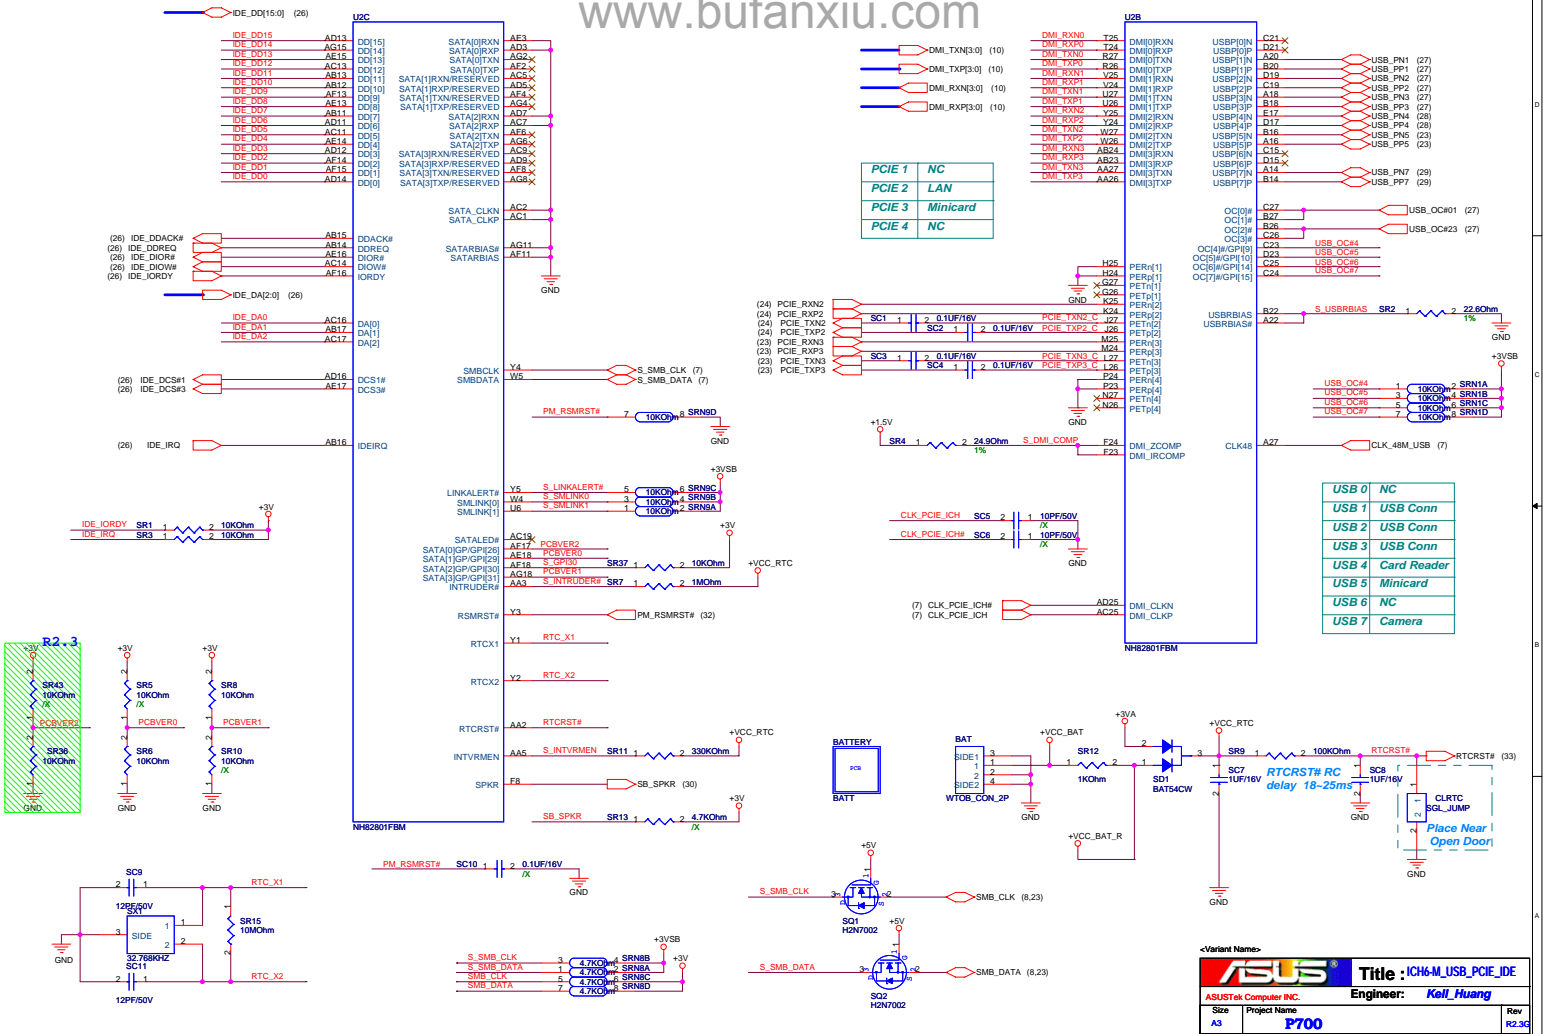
www.bufanxiu.com

IDE_DD[15:0] (26)

U2C

IDE_DD15 AD13 DD[15] SATA[0]RXN AF3
IDE_DD14 AG15 DD[14] SATA[0]RXP AD3
IDE_DD13 AE15 DD[13] SATA[0]TXN AG2
IDE_DD12 AC13 DD[12] SATA[0]TXP AF2
IDE_DD11 AE13 DD[11] SATA[1]RXN/RESERVED AC5
IDE_DD10 AB12 DD[10] SATA[1]RXP/RESERVED AD5
IDE_DD9 AF13 DD[9] SATA[1]TXN/RESERVED AF4
IDE_DD8 AE13 DD[8] SATA[1]TXP/RESERVED AG4
IDE_DD7 AB11 DD[7] SATA[2]RXN AD7
IDE_DD6 AD11 DD[6] SATA[2]RXP AC7
IDE_DD5 AC11 DD[5] SATA[2]TXN AF6
IDE_DD4 AF14 DD[4] SATA[2]TXP AG6
IDE_DD3 AD12 DD[3] SATA[3]RXN/RESERVED AC9
IDE_DD2 AF14 DD[2] SATA[3]RXP/RESERVED AD9
IDE_DD1 AF15 DD[1] SATA[3]TXN/RESERVED AF8
IDE_DD0 AD14 DD[0] SATA[3]TXP/RESERVED AG8

SATA_CLKN AC2
SATA_CLKP AC1

(26) IDE_DDACK# AB15 DDACK#
(26) IDE_DDREQ AB14 DDREQ
(26) IDE_DIOR# AE16 DIOR#
(26) IDE_DIOW# AC14 DIOW#
(26) IDE_IORDY AF16 IORDY

SATARBIAS# AG11
SATARBIAS AF11
GND

IDE_DA[2:0] (26)
IDE_DA0 AC16 DA[0]
IDE_DA1 AB17 DA[1]
IDE_DA2 AC17 DA[2]

SMBCLK Y4 S_SMB_CLK (7)
SMBDATA W5 S_SMB_DATA (7)

(26) IDE_DCS1# AD16 DCS1#
(26) IDE_DCS#3 AE17 DCS3#

PM_RSMRST# 7 10KOhm 8 SRN9D
GND

(26) IDE_IRQ AB16 IDEIRQ

+3VSB
LINKALERT# Y5 S_LINKALERT# 5 10KOhm 6 SRN9C
SMLINK[0] W4 S_SMLINK0 3 10KOhm 4 SRN9B
SMLINK[1] U6 S_SMLINK1 1 10KOhm 2 SRN9A

+3V
IDE_IORDY SR1 1 2 10KOhm
IDE_IRQ SR3 1 2 10KOhm

+3V
SATALED# AC19
SATA[0]GP/GPI[26] AF17 PCBVER2
SATA[1]GP/GPI[29] AE18 PCBVER0
SATA[2]GP/GPI[30] AF18 S_GPI30 SR37 1 2 10KOhm
SATA[3]GP/GPI[31] AG18 PCBVER1
INTRUDER# AA3 S_INTRUDER# SR7 1 2 1MOhm +VCC_RTC

RSMRST# Y3 PM_RSMRST# (32)

RTCX1 Y1 RTC_X1

RTCX2 Y2 RTC_X2

RTCRST# AA2 RTCRST#

INTVRMEN AA5 S_INTVRMEN SR11 1 2 330KOhm +VCC_RTC

SPKR F8 SB_SPKR (30)

NH82801FBM

SB_SPKR SR13 1 2 4.7KOhm +3V
/X

R2.3
+3V
SR43
10KOhm
/X
PCBVER2
SR36
10KOhm
GND

+3V
SR5
10KOhm
/X
PCBVER0
SR6
10KOhm
GND

+3V
SR8
10KOhm
PCBVER1
SR10
10KOhm
/X
GND

PM_RSMRST# SC10 1 2 0.1UF/16V
/X
GND

SC9
2 1
12PF/50V
SX1
SIDE
3
32.768KHZ
SC11
2 1
12PF/50V
GND
RTC_X1
SR15
10MOhm
RTC_X2

+3VSB
S_SMB_CLK 3 4.7KOhm 4 SRN8B
S_SMB_DATA 1 4.7KOhm 2 SRN8A
SMB_CLK 5 4.7KOhm 6 SRN8C
SMB_DATA 7 4.7KOhm 8 SRN8D
+3V

U2B

DMI_TXN[3:0] (10)
DMI_TXP[3:0] (10)
DMI_RXN[3:0] (10)
DMI_RXP[3:0] (10)

DMI_RXN0 T25 DMI[0]RXN USBP[0]N C21
DMI_RXP0 T24 DMI[0]RXP USBP[0]P D21
DMI_TXN0 R27 DMI[0]TXN USBP[1]N A20 USB_PN1 (27)
DMI_TXP0 R26 DMI[0]TXP USBP[1]P B20 USB_PP1 (27)
DMI_RXN1 V25 DMI[1]RXN USBP[2]N D19 USB_PN2 (27)
DMI_RXP1 V24 DMI[1]RXP USBP[2]P C19 USB_PP2 (27)
DMI_TXN1 U27 DMI[1]TXN USBP[3]N A18 USB_PN3 (27)
DMI_TXP1 U26 DMI[1]TXP USBP[3]P B18 USB_PP3 (27)
DMI_RXN2 Y25 DMI[2]RXN USBP[4]N E17 USB_PN4 (28)
DMI_RXP2 Y24 DMI[2]RXP USBP[4]P D17 USB_PP4 (28)
DMI_TXN2 W27 DMI[2]TXN USBP[5]N B16 USB_PN5 (23)
DMI_TXP2 W26 DMI[2]TXP USBP[5]P A16 USB_PP5 (23)
DMI_RXN3 AB24 DMI[3]RXN USBP[6]N C15
DMI_RXP3 AB23 DMI[3]RXP USBP[6]P D15
DMI_TXN3 AA27 DMI[3]TXN USBP[7]N A14 USB_PN7 (29)
DMI_TXP3 AA26 DMI[3]TXP USBP[7]P B14 USB_PP7 (29)

| PCIE 1 | NC |
|---|---|
| PCIE 2 | LAN |
| PCIE 3 | Minicard |
| PCIE 4 | NC |

OC[0]# C27 USB_OC#01 (27)
OC[1]# B27
OC[2]# B26 USB_OC#23 (27)
OC[3]# C26
OC[4]#/GPI[9] C23 USB_OC#4
OC[5]#/GPI[10] D23 USB_OC#5
OC[6]#/GPI[14] C25 USB_OC#6
OC[7]#/GPI[15] C24 USB_OC#7

H25 PERn[1]
H24 PERp[1]
G27 PETn[1]
G26 PETp[1]
GND
(24) PCIE_RXN2 K25 PERn[2]
(24) PCIE_RXP2 K24 PERp[2]
(24) PCIE_TXN2 SC1 1 2 0.1UF/16V PCIE_TXP2_C J27 PETn[2]
(24) PCIE_TXP2 SC2 1 2 0.1UF/16V PCIE_TXP2_C J26 PETp[2]
(23) PCIE_RXN3 M25 PERn[3]
(23) PCIE_RXP3 M24 PERp[3]
(23) PCIE_TXN3 SC3 1 2 0.1UF/16V PCIE_TXN3_C L27 PETn[3]
(23) PCIE_TXP3 SC4 1 2 0.1UF/16V PCIE_TXP3_C L26 PETp[3]
P24 PERn[4]
P23 PERp[4]
N27 PETn[4]
N26 PETp[4]
GND

USBRBIAS B22 S_USBRBIAS SR2 1 2 22.6Ohm 1%
USBRBIAS# A22
GND

+3VSB
USB_OC#4 2 10KOhm 1 SRN1A
USB_OC#5 3 10KOhm 4 SRN1B
USB_OC#6 5 10KOhm 6 SRN1C
USB_OC#7 7 10KOhm 8 SRN1D

+1.5V
SR4 1 2 24.9Ohm 1% S_DMI_COMP F24 DMI_ZCOMP
F23 DMI_IRCOMP
CLK48 A27 CLK_48M_USB (7)

CLK_PCIE_ICH SC5 2 1 10PF/50V /X
CLK_PCIE_ICH# SC6 2 1 10PF/50V /X
GND

(7) CLK_PCIE_ICH# AD25 DMI_CLKN
(7) CLK_PCIE_ICH AC25 DMI_CLKP

NH82801FBM

| USB 0 | NC |
|---|---|
| USB 1 | USB Conn |
| USB 2 | USB Conn |
| USB 3 | USB Conn |
| USB 4 | Card Reader |
| USB 5 | Minicard |
| USB 6 | NC |
| USB 7 | Camera |

BATTERY
PCB
BATT

BAT
SIDE1
SIDE2
WTOB_CON_2P
GND

+VCC_BAT
SR12
1KOhm
+3VA
SD1
BAT54CW
+VCC_BAT_R
+VCC_RTC
SR9 1 2 100KOhm RTCRST# RTCRST# (33)
SC7 1UF/16V
RTCRST# RC delay 18~25ms
SC8 1UF/16V
GND
CLRTC SGL_JUMP
Place Near Open Door
GND
GND

+5V
S_SMB_CLK SQ1 H2N7002 SMB_CLK (8,23)
+5V
S_SMB_DATA SQ2 H2N7002 SMB_DATA (8,23)

<Variant Name>
ASUS
Title : ICH6-M_USB_PCIE_IDE
ASUSTek Computer INC. Engineer: Kell_Huang
Size A3 Project Name P700 Rev R2.3G